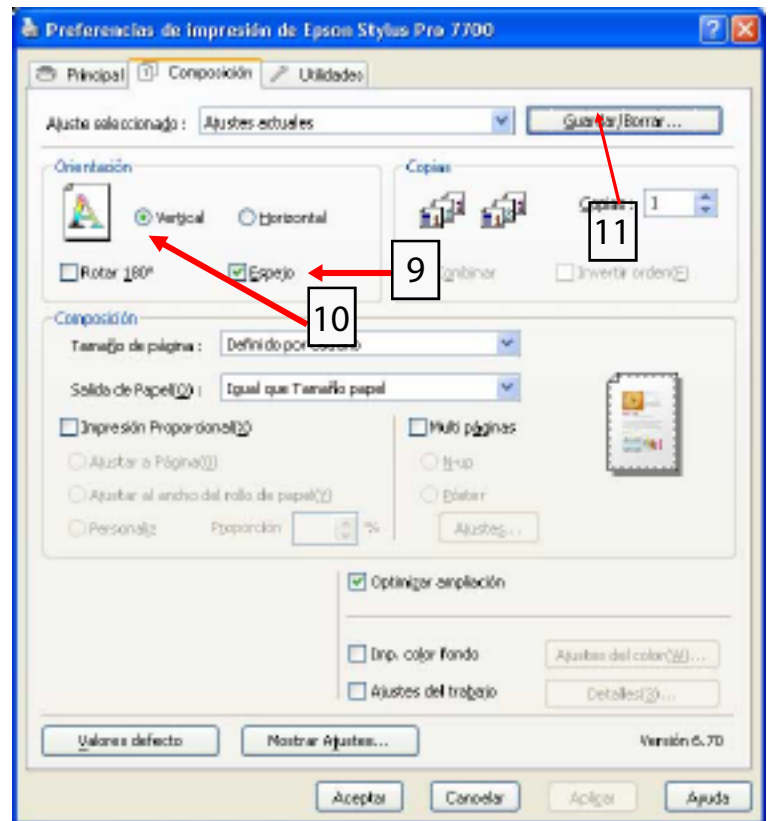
Preferencias de impresión de Epson Stylus Pro 7700

Principal
Composición
Utilidades

Ajuste seleccionado : Ajustes actuales
Guardar/Borrar...

Orientación
Vertical
Horizontal
Rotar 180°
Espejo

Copias
Copias 1
Combinar
Invertir orden(E)

11
9
10

Composición
Tamaño de página : Definido por usuario
Salida de Papel(O) : Igual que Tamaño papel
Impresión Proporcional(Z)
Ajustar a Página(J)
Ajustar al ancho del rollo de papel(Y)
Personaliz
Proporción
%
Multi páginas
N-up
Póster
Ajustes...

Optimizar ampliación
Imp. color fondo
Ajustes del color(W)...
Ajustes del trabajo
Detalles(3)...

Valores defecto
Mostrar Ajustes...
Versión 6.70

Aceptar
Cancelar
Aplicar
Ayuda